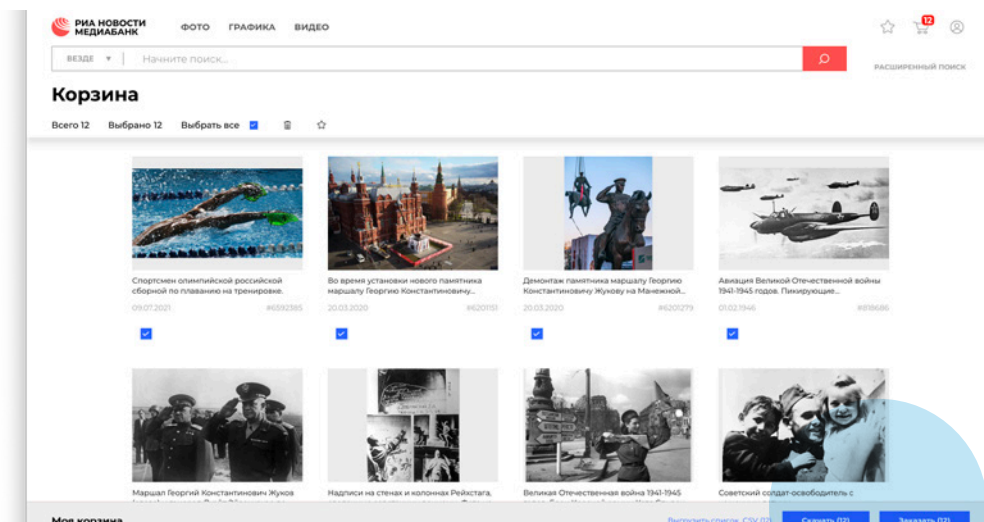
РИА НОВОСТИ МЕДИАБАНК

ФОТО ГРАФИКА ВИДЕО

12

ВЕЗДЕ ▾ Начните поиск...

РАСШИРЕННЫЙ ПОИСК

Корзина

Всего 12 Выбрано 12 Выбрать все

Спортсмен олимпийской российской сборной по плаванию на тренировке.
09.07.2021 #6592385

Во время установки нового памятника маршалу Георгию Константиновичу...
20.03.2020 #6201151

Демонтаж памятника маршалу Георгию Константиновичу Жукову на Манежной...
20.03.2020 #6201279

Авиация Великой Отечественной войны 1941-1945 годов. Пикирующие...
01.02.1946 #818686

Маршал Георгий Константинович Жуков

Надписи на стенах и колоннах Рейхстага,

Великая Отечественная война 1941-1945

Советский солдат-освободитель с

Моя корзина

Выгрузить список CSV (12)

Скачать (12)

Заказать (12)